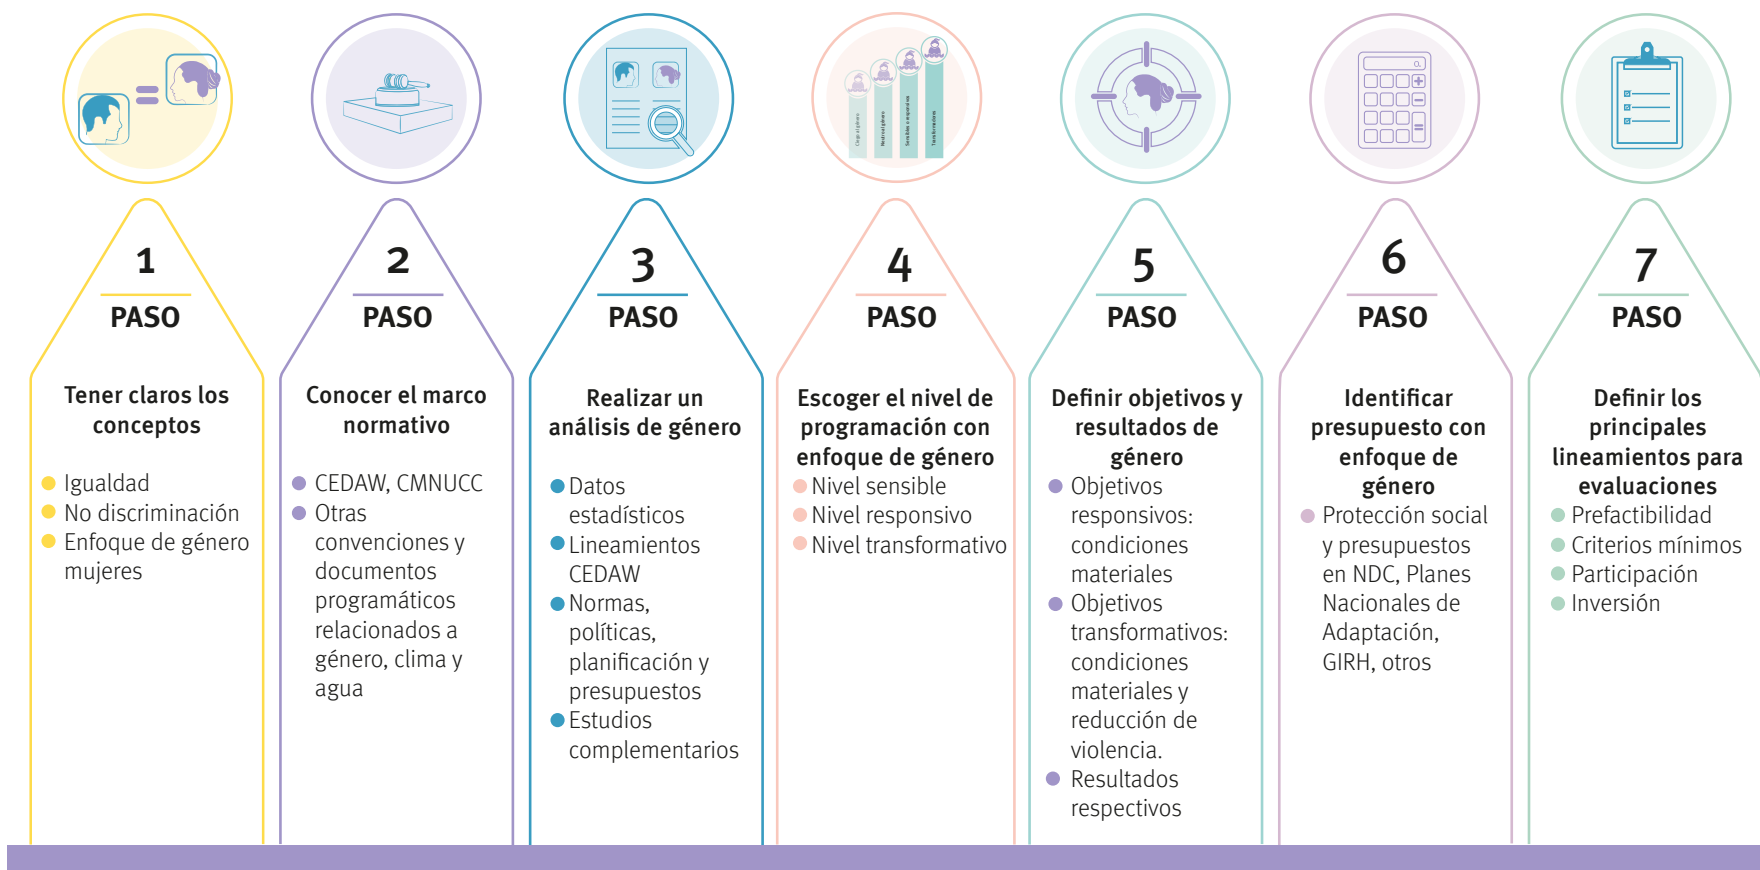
1
PASO

Tener claros los conceptos

Igualdad
No discriminación
Enfoque de género mujeres

2
PASO

Conocer el marco normativo

CEDAW, CMNUCC
Otras convenciones y documentos programáticos relacionados a género, clima y agua

3
PASO

Realizar un análisis de género

Datos estadísticos
Lineamientos CEDAW
Normas, políticas, planificación y presupuestos
Estudios complementarios

4
PASO

Escoger el nivel de programación con enfoque de género
Nivel sensible
Nivel responsivo
Nivel transformativo

5
PASO

Definir objetivos y resultados de género
Objetivos responsivos: condiciones materiales
Objetivos transformativos: condiciones materiales y reducción de violencia.
Resultados respectivos

6
PASO

Identificar presupuesto con enfoque de género
Protección social y presupuestos en NDC, Planes Nacionales de Adaptación, GIRH, otros

7
PASO

Definir los principales lineamientos para evaluaciones
Prefactibilidad
Criterios mínimos
Participación
Inversión